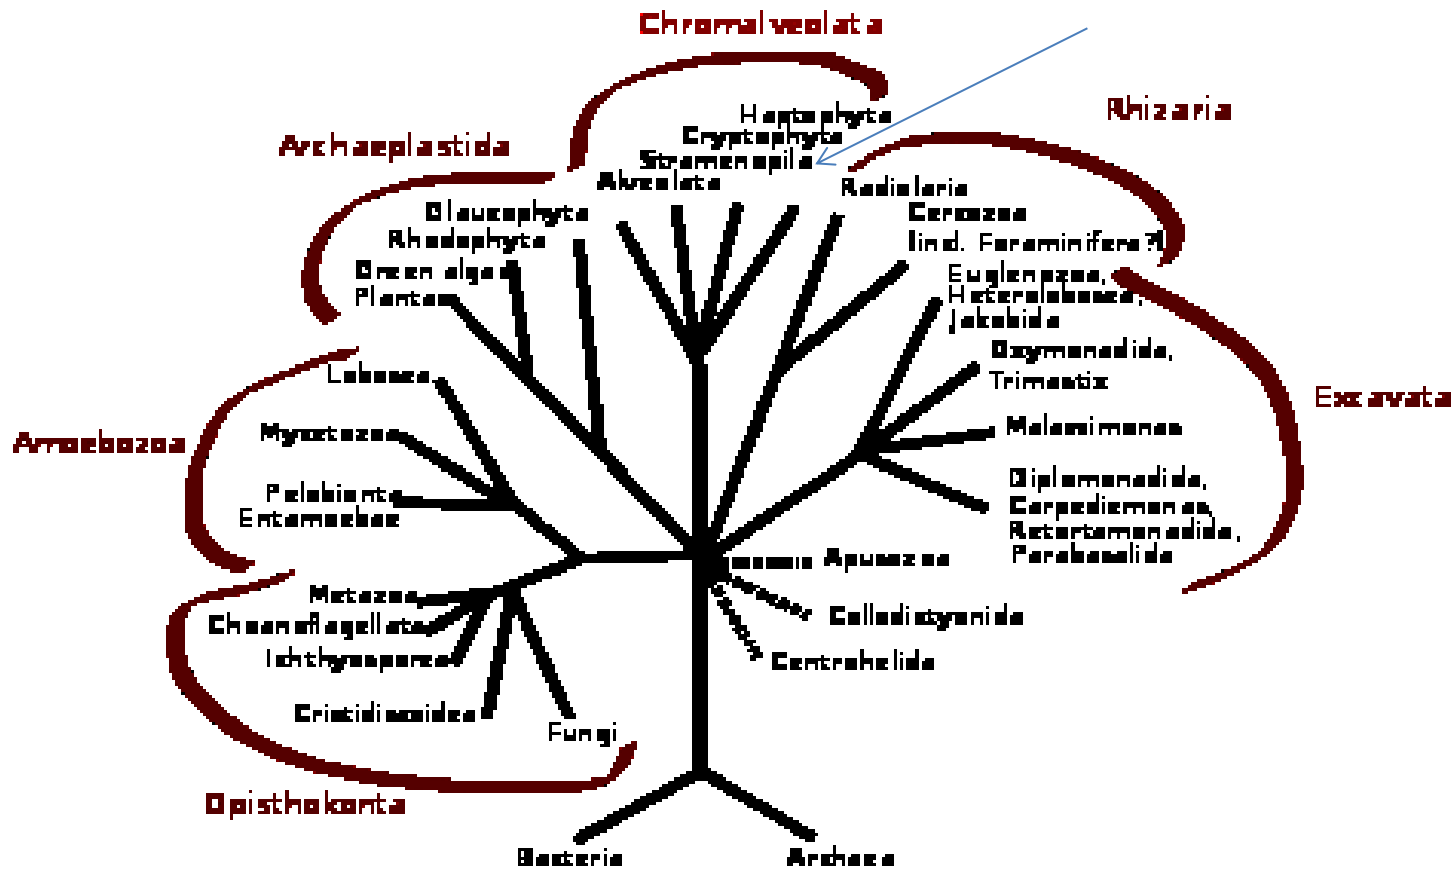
Chromalveolata

Haptophyta
Cryptophyta
Stramenopila
Alveolata

Rhizaria

Archaeplastida

Glaucophyta
Rhodophyta
Green algae
Plantae

Radiolaria
Cercozoa
(incl. Foraminifera?)

Euglenozoa,
Heterolobosea,
Jakobida

Oxymonadida,
Trimastix

Malawimonas

Excavata

Diplomonadida,
Carpediemonas,
Retortamonadida,
Parabasalida

Lobosea
Mycetozoa
Pelobionta
Entamoebae

Amoebozoa

Apusozoa
Collodictyonida
Centrohelida

Metazoa
Choanoflagellata
Ichthyosporea
Cristidiscoidea
Fungi

Opisthokonta

Bacteria
Archaea